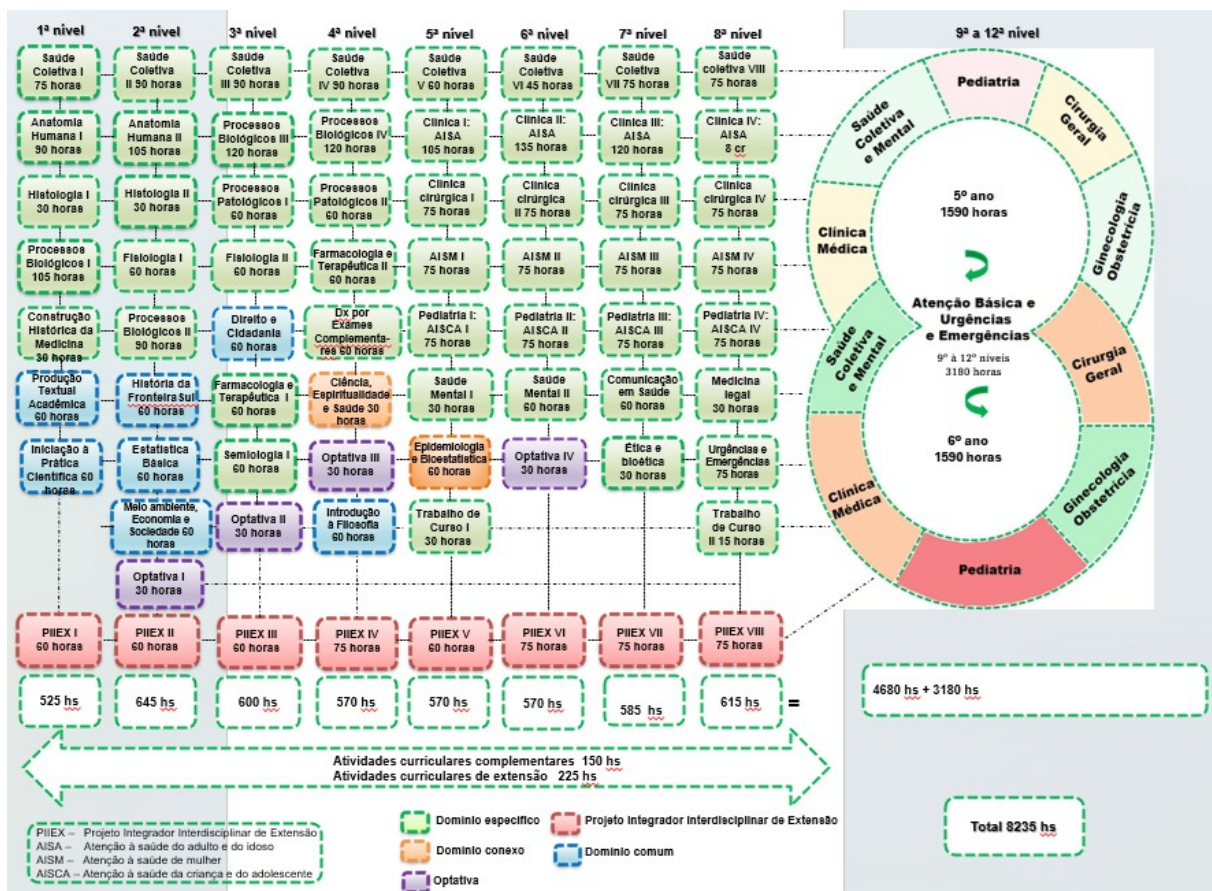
1º nível | 2º nível | 3º nível | 4º nível | 5º nível | 6º nível | 7º nível | 8º nível | 9º a 12º nível

Saúde Coletiva I 75 horas
Anatomia Humana I 90 horas
Histologia I 30 horas
Processos Biológicos I 105 horas
Construção Histórica da Medicina 30 horas
Produção Textual Acadêmica 60 horas
Iniciação à Prática Científica 60 horas

Saúde Coletiva II 90 horas
Anatomia Humana II 105 horas
Histologia II 30 horas
Fisiologia I 60 horas
Processos Biológicos II 90 horas
História da Fronteira Sul 60 horas
Estatística Básica 60 horas
Meio ambiente, Economia e Sociedade 60 horas
Optativa I 30 horas

Saúde Coletiva III 90 horas
Processos Biológicos III 120 horas
Processos Patológicos I 60 horas
Fisiologia II 60 horas
Direito e Cidadania 60 horas
Farmacologia e Terapêutica I 60 horas
Semiologia I 60 horas
Optativa II 30 horas

Saúde Coletiva IV 90 horas
Processos Biológicos IV 120 horas
Processos Patológicos II 60 horas
Farmacologia e Terapêutica II 60 horas
Dx por Exames Complementares 60 horas
Ciência, Espiritualidade e Saúde 30 horas
Optativa III 30 horas
Introdução à Filosofia 60 horas

Saúde Coletiva V 60 horas
Clínica I: AISA 105 horas
Clínica cirúrgica I 75 horas
AISM I 75 horas
Pediatria I: AISCA I 75 horas
Saúde Mental I 30 horas
Epidemiologia e Bioestatística 60 horas
Trabalho de Curso I 30 horas

Saúde Coletiva VI 45 horas
Clínica II: AISA 135 horas
Clínica cirúrgica II 75 horas
AISM II 75 horas
Pediatria II: AISCA II 75 horas
Saúde Mental II 60 horas
Optativa IV 30 horas

Saúde Coletiva VII 75 horas
Clínica III: AISA 120 horas
Clínica cirúrgica III 75 horas
AISM III 75 horas
Pediatria III: AISCA III 75 horas
Comunicação em Saúde 60 horas
Ética e bioética 30 horas

Saúde coletiva VIII 75 horas
Clínica IV: AISA 8 cr
Clínica cirúrgica IV 75 horas
AISM IV 75 horas
Pediatria IV: AISCA IV 75 horas
Medicina legal 30 horas
Urgências e Emergências 75 horas
Trabalho de Curso II 15 horas

Pediatria
Cirurgia Geral
Ginecologia Obstetrícia
Clínica Médica
Saúde Coletiva e Mental
5º ano 1590 horas
Atenção Básica e Urgências e Emergências
9º à 12º níveis 3180 horas
6º ano 1590 horas
Saúde Coletiva e Mental
Cirurgia Geral
Ginecologia Obstetrícia
Clínica Médica
Pediatria

PIIEX I 60 horas | PIIEX II 60 horas | PIIEX III 60 horas | PIIEX IV 75 horas | PIIEX V 60 horas | PIIEX VI 75 horas | PIIEX VII 75 horas | PIIEX VIII 75 horas

525 hs | 645 hs | 600 hs | 570 hs | 570 hs | 570 hs | 585 hs | 615 hs =

4680 hs + 3180 hs

Atividades curriculares complementares 150 hs
Atividades curriculares de extensão 225 hs

PIIEX – Projeto Integrador Interdisciplinar de Extensão
AISA – Atenção à saúde do adulto e do idoso
AISM – Atenção à saúde de mulher
AISCA – Atenção à saúde da criança e do adolescente

Domínio específico
Domínio conexo
Optativa
Projeto Integrador Interdisciplinar de Extensão
Domínio comum

Total 8235 hs